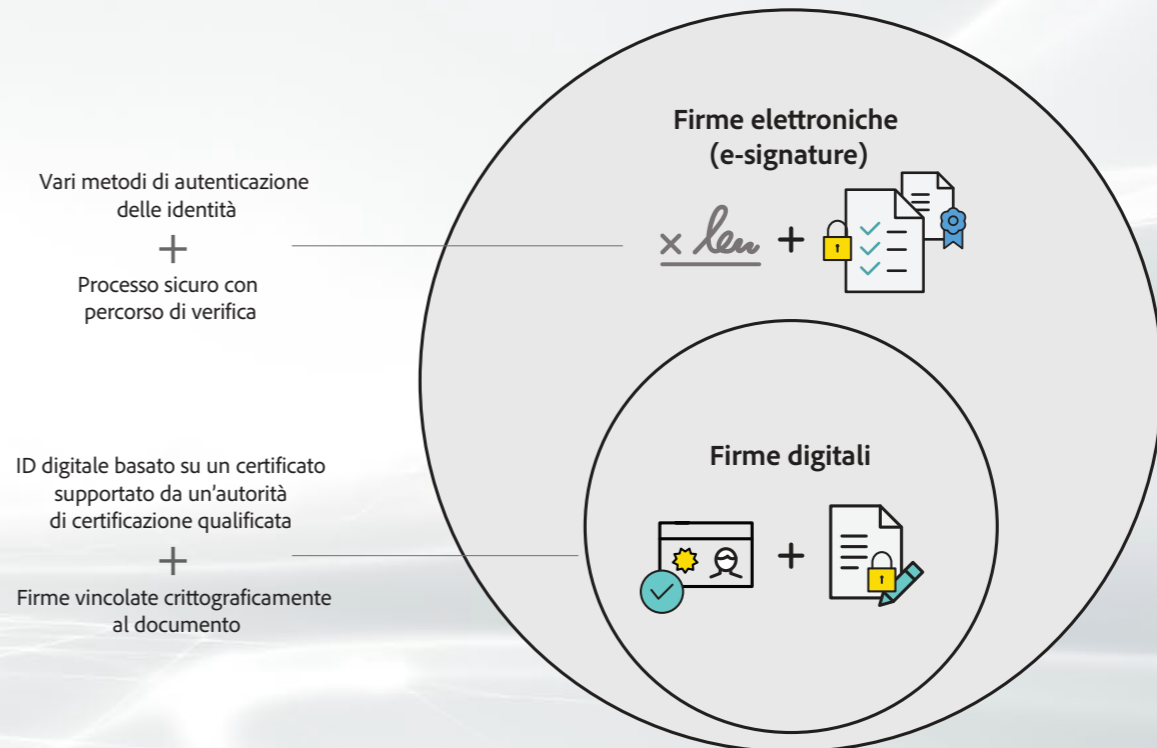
Firme elettroniche (e-signature)

Vari metodi di autenticazione delle identità

+

Processo sicuro con percorso di verifica

× +

Firme digitali

ID digitale basato su un certificato supportato da un'autorità di certificazione qualificata

+

Firme vincolate crittograficamente al documento

+